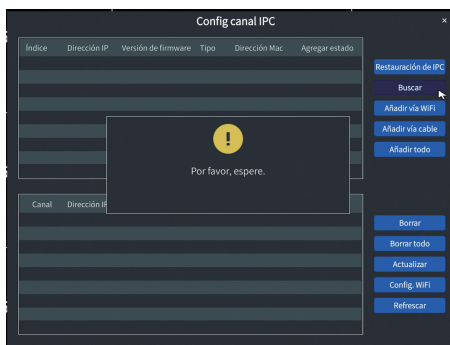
Config canal IPC

×

| Índice | Dirección IP | Versión de firmware | Tipo | Dirección Mac | Agregar estado |
|---|---|---|---|---|---|

Restauración de IPC
Buscar
Añadir vía WiFi
Añadir vía cable
Añadir todo

!
Por favor, espere.

| Canal | Dirección IP |
|---|---|

Borrar
Borrar todo
Actualizar
Config. WiFi
Refrescar